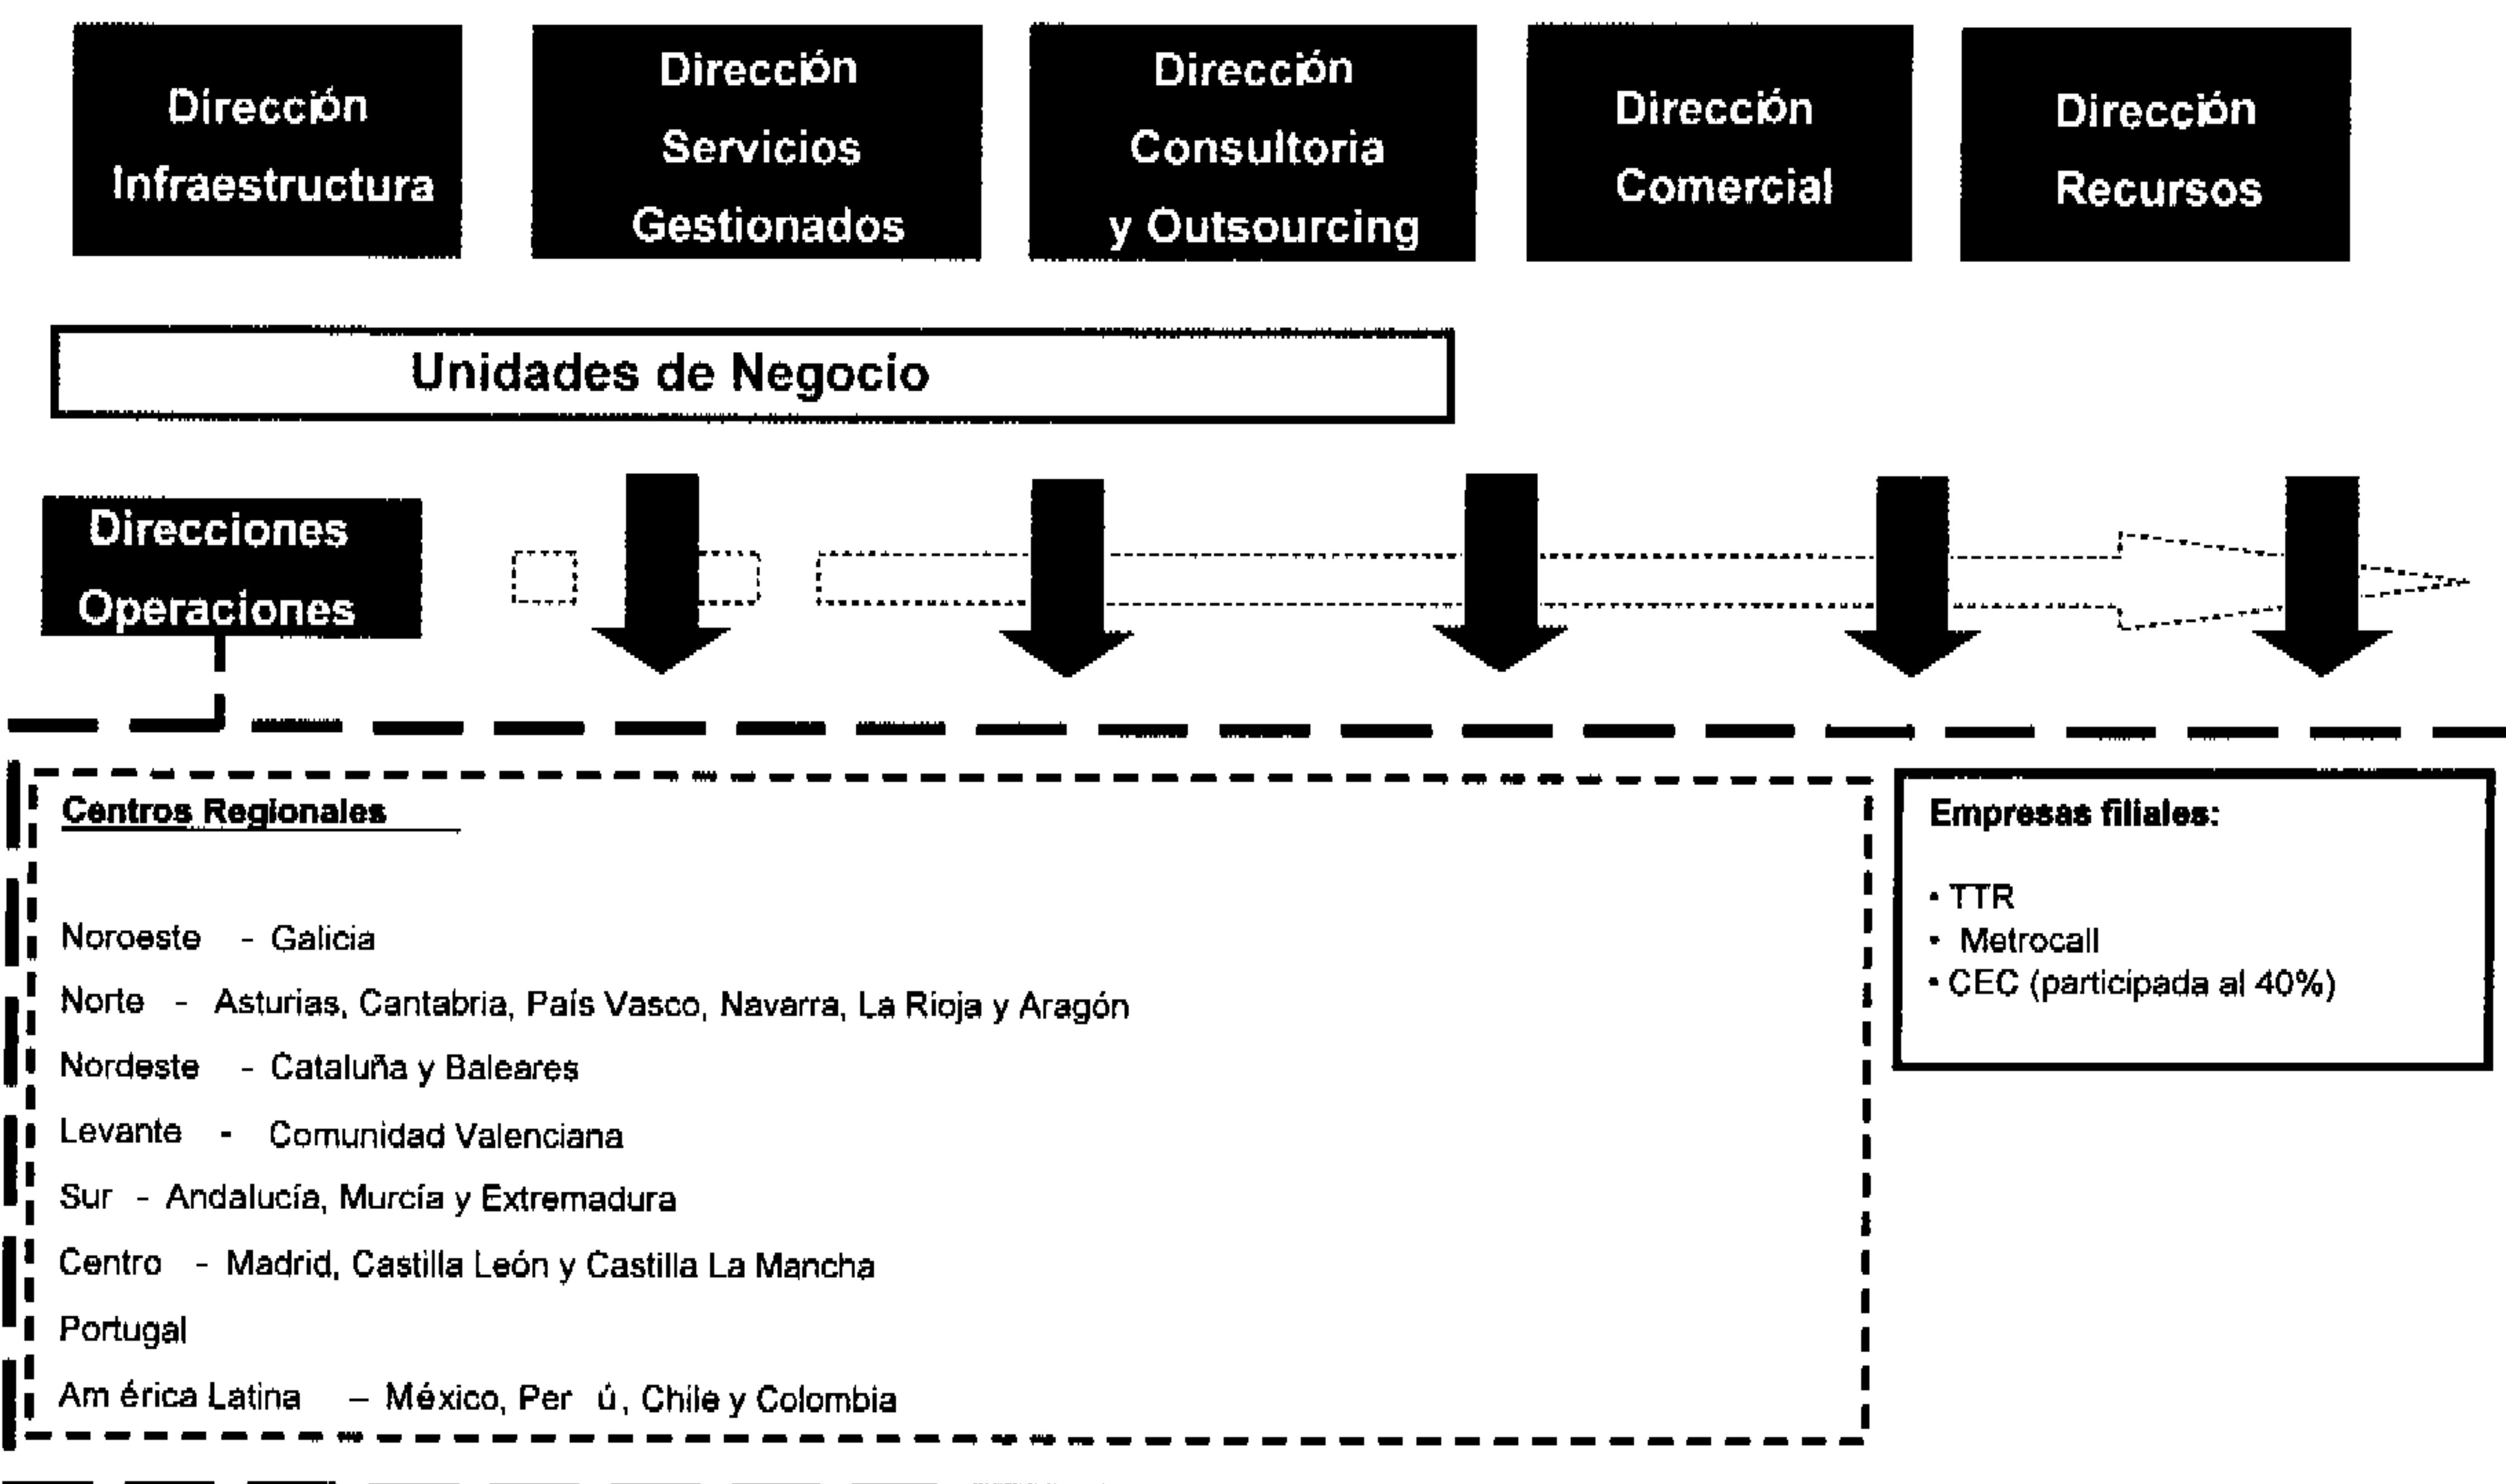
Dirección Infraestructura

Dirección Servicios Gestionados

Dirección Consultoria y Outsourcing

Dirección Comercial

Dirección Recursos

Unidades de Negocio

Direcciones Operaciones

Centros Regionales

Noroeste - Galicia

Norte - Asturias, Cantabria, País Vasco, Navarra, La Rioja y Aragón

Nordeste - Cataluña y Baleares

Levante - Comunidad Valenciana

Sur - Andalucía, Murcía y Extremadura

Centro - Madrid, Castilla León y Castilla La Mancha

Portugal

Am érica Latina – México, Per ú, Chile y Colombia

Empresas filiales:

• TTR
• Metrocall
• CEC (participada al 40%)